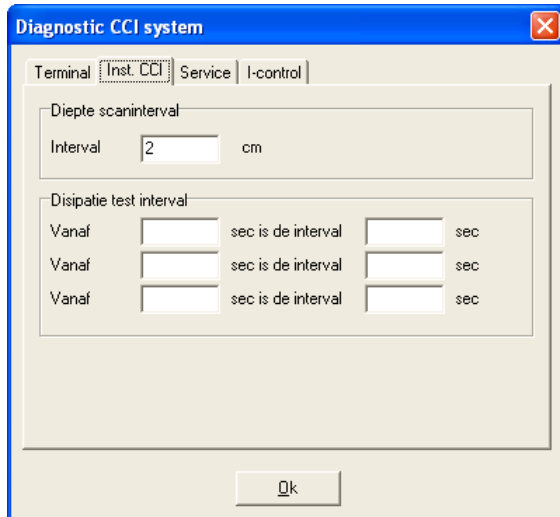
Diagnostic CCI system

Terminal | Inst. CCI | Service | I-control

Diepte scaninterval

Interval 2 cm

Disipatie test interval

Vanaf sec is de interval sec

Vanaf sec is de interval sec

Vanaf sec is de interval sec

Ok